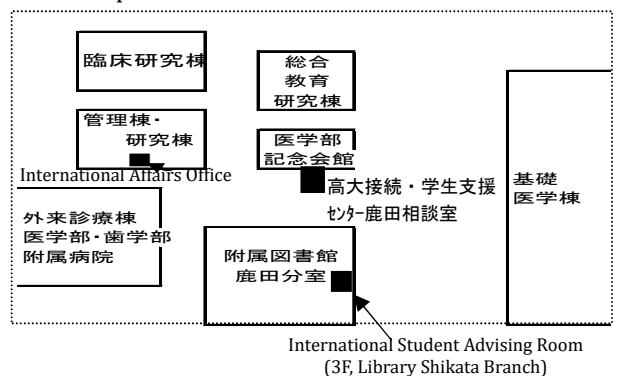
臨床研究棟

総合
教育
研究棟

管理棟・
研究棟

International Affairs Office

医学部
記念会館

高大接続・学生支援
ｾﾝﾀｰ鹿田相談室

基礎
医学棟

外来診療棟
医学部・歯学部
附属病院

附属図書館
鹿田分室

International Student Advising Room
(3F, Library Shikata Branch)